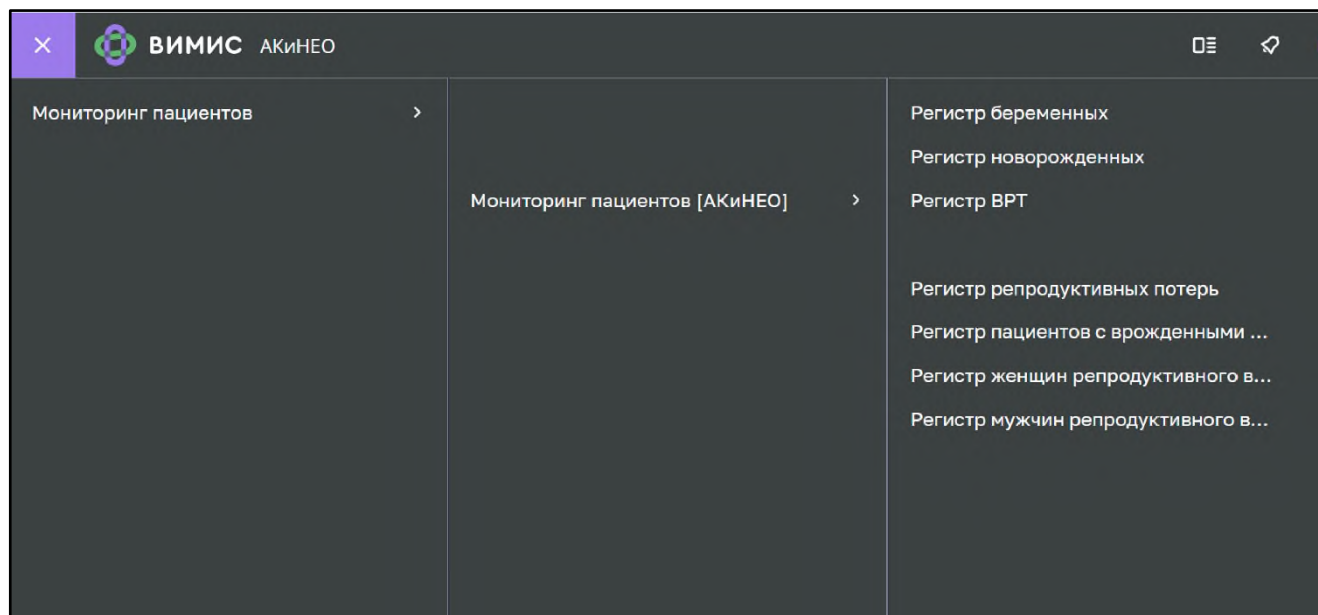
ВИМИС АКиНЕО

Мониторинг пациентов

Мониторинг пациентов [АКиНЕО]

Регистр беременных
Регистр новорожденных
Регистр ВРТ

Регистр репродуктивных потерь
Регистр пациентов с врожденными ...
Регистр женщин репродуктивного в...
Регистр мужчин репродуктивного в...